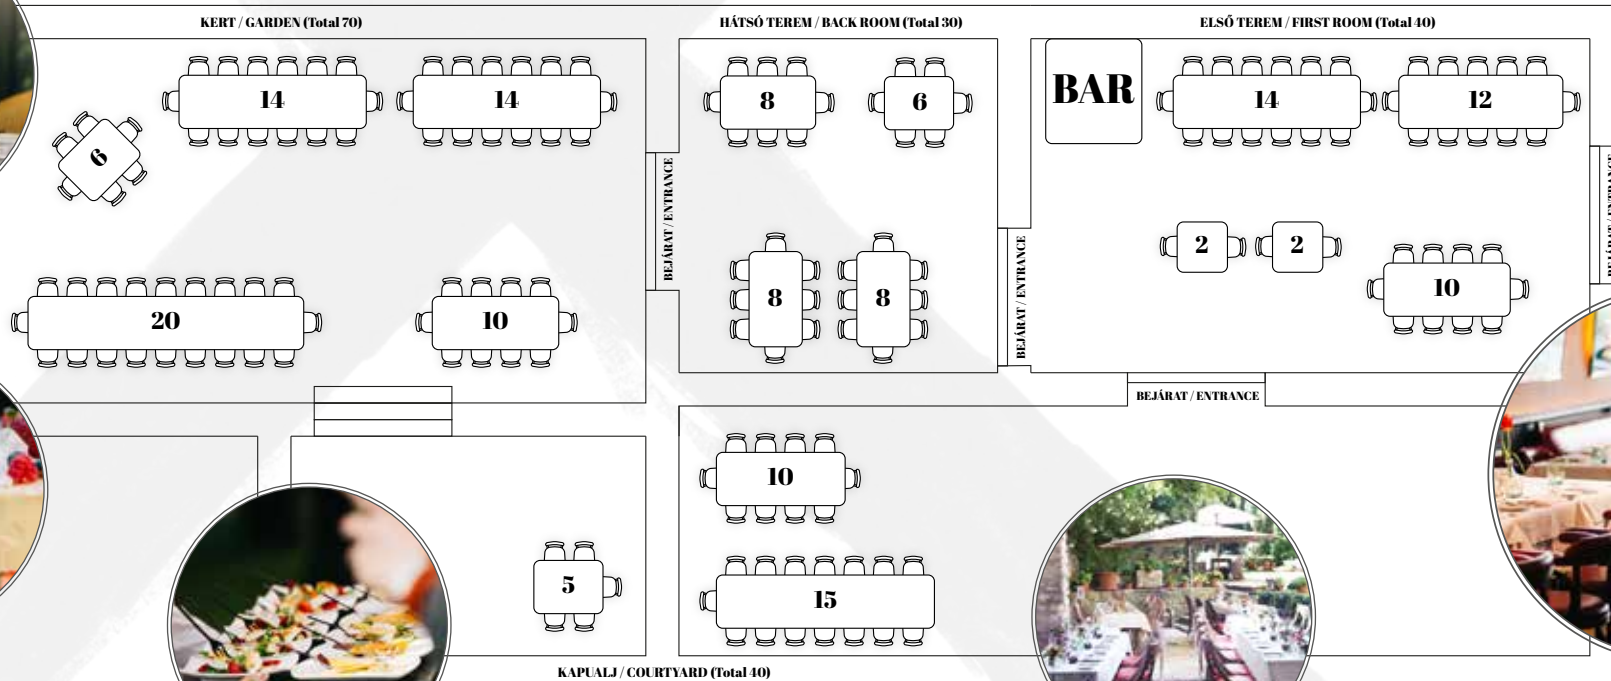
KERT / GARDEN (Total 70)

HÁTSÓ TEREM / BACK ROOM (Total 30)

ELSŐ TEREM / FIRST ROOM (Total 40)

6

14

14

BEJÁRAT / ENTRANCE

8

6

BAR

14

12

20

10

8

8

BEJÁRAT / ENTRANCE

2

2

10

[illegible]

BEJÁRAT / ENTRANCE

10

5

15

KAPUALJ / COURTYARD (Total 40)